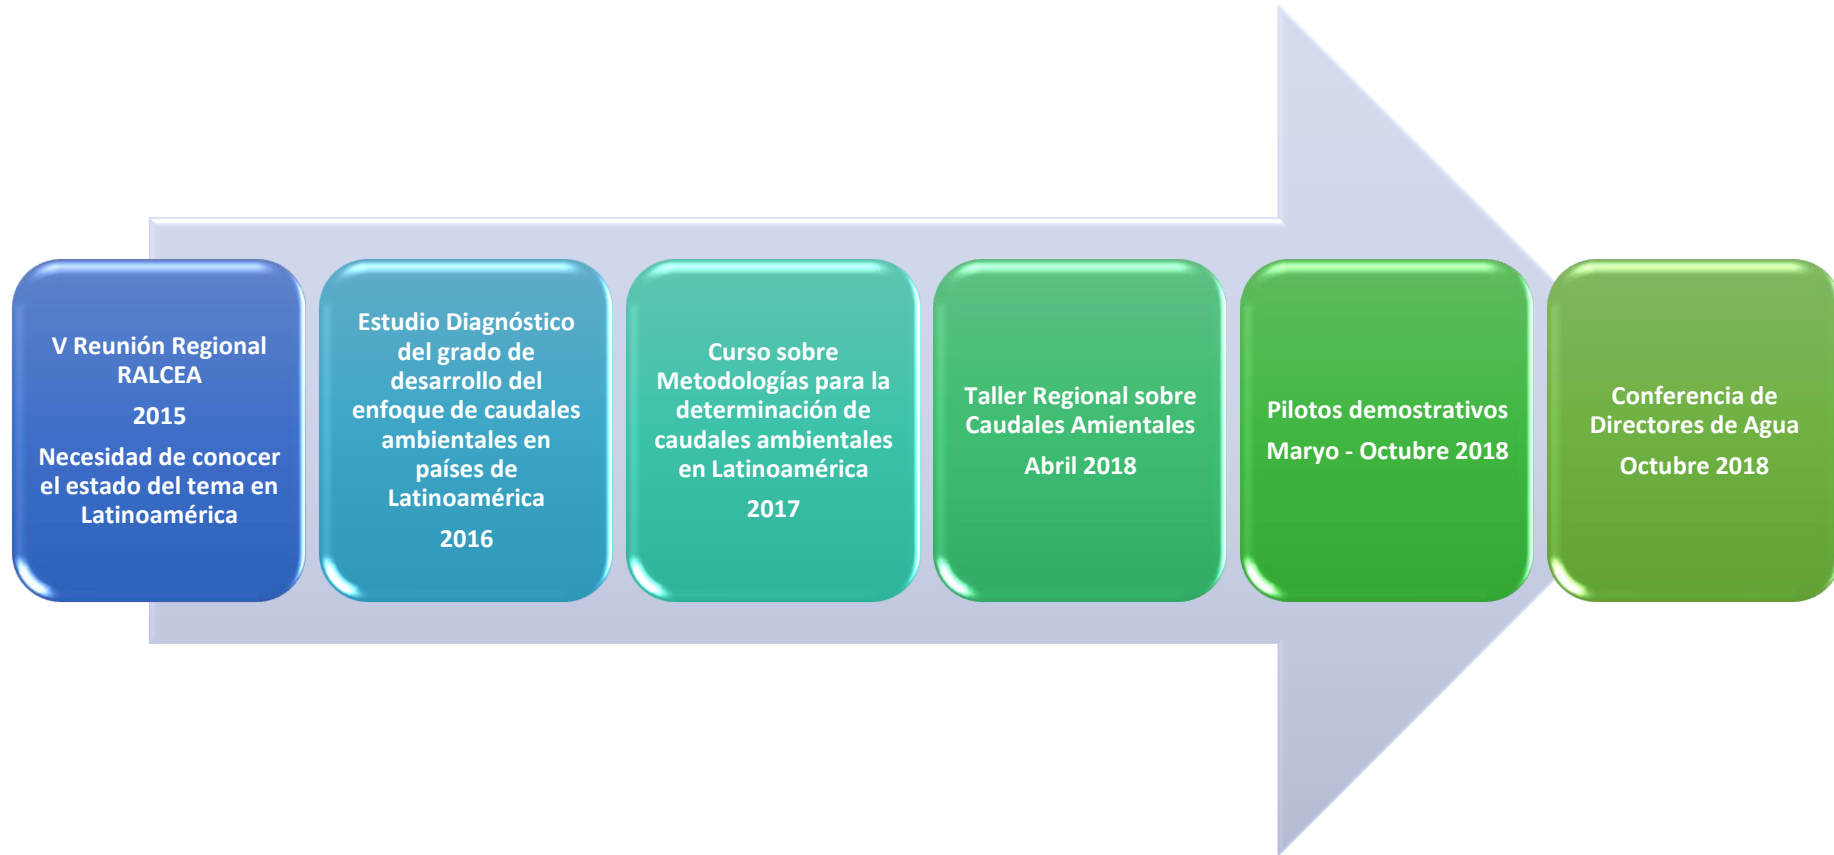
V Reunión Regional RALCEA

2015

Necesidad de conocer el estado del tema en Latinoamérica

Estudio Diagnóstico del grado de desarrollo del enfoque de caudales ambientales en países de Latinoamérica

2016

Curso sobre Metodologías para la determinación de caudales ambientales en Latinoamérica

2017

Taller Regional sobre Caudales Amientales

Abril 2018

Pilotos demostrativos

Maryo - Octubre 2018

Conferencia de Directores de Agua

Octubre 2018